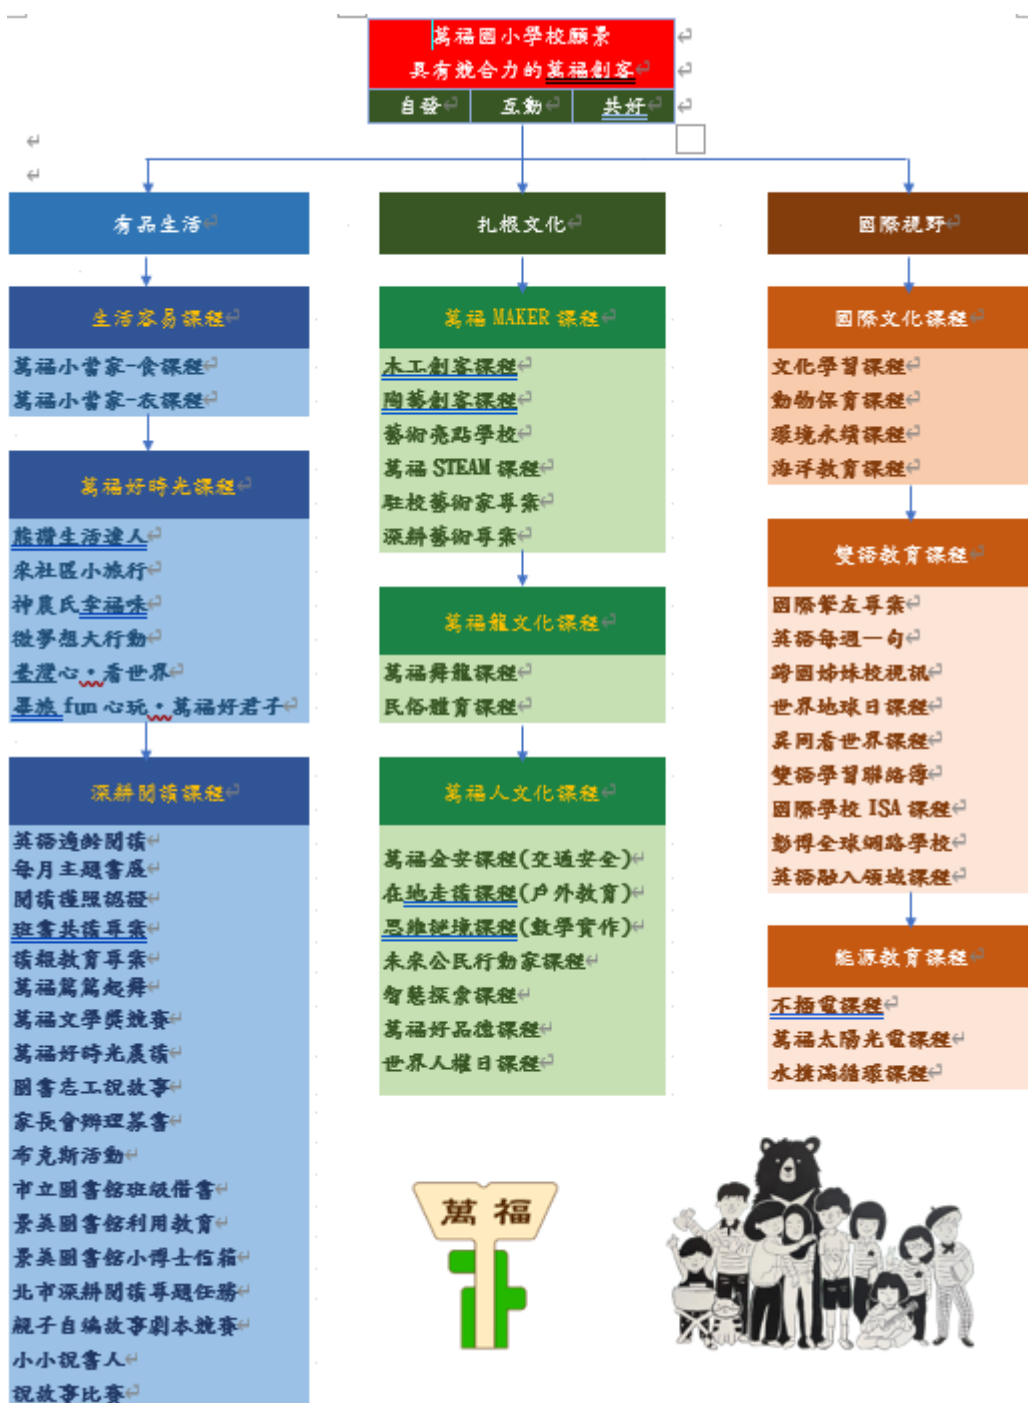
萬福國小學校願景

具有競合力的萬福創客

自發 | 互動 | 共好

有品生活

生活容易課程

萬福小當家-食課程
萬福小當家-衣課程

萬福好時光課程

熊讚生活達人
來社區小旅行
神農氏幸福味
微夢想大行動
臺灣心，看世界
暑旅 fun 心玩，萬福好君子

深耕閱讀課程

英語適齡閱讀
每月主題書展
閱讀護照認證
班書共讀專案
讀報教育專案
萬福篇篇起舞
萬福文學獎競賽
萬福好時光晨讀
圖書志工說故事
家長會辦理募書
布克斯活動
市立圖書館班級借書
景美圖書館利用教育
景美圖書館小博士信箱
北市深耕閱讀專題任務
親子自編故事劇本競賽
小小說書人
說故事比賽

扎根文化

萬福 MAKER 課程

木工創客課程
陶藝創客課程
藝術亮點學校
萬福 STEAM 課程
駐校藝術家專案
深耕藝術專案

萬福龍文化課程

萬福舞龍課程
民俗體育課程

萬福人文化課程

萬福金安課程(交通安全)
在地走讀課程(戶外教育)
思維秘境課程(數學實作)
未來公民行動家課程
智慧探索課程
萬福好品德課程
世界人權日課程

國際視野

國際文化課程

文化學習課程
動物保育課程
環境永續課程
海洋教育課程

雙語教育課程

國際筆友專案
英語每週一句
跨國姊妹校視訊
世界地球日課程
異同看世界課程
雙語學習聯絡簿
國際學校 ISA 課程
動得全球網路學校
英語融入領域課程

能源教育課程

不插電課程
萬福太陽光電課程
水擴滿循環課程

萬 福